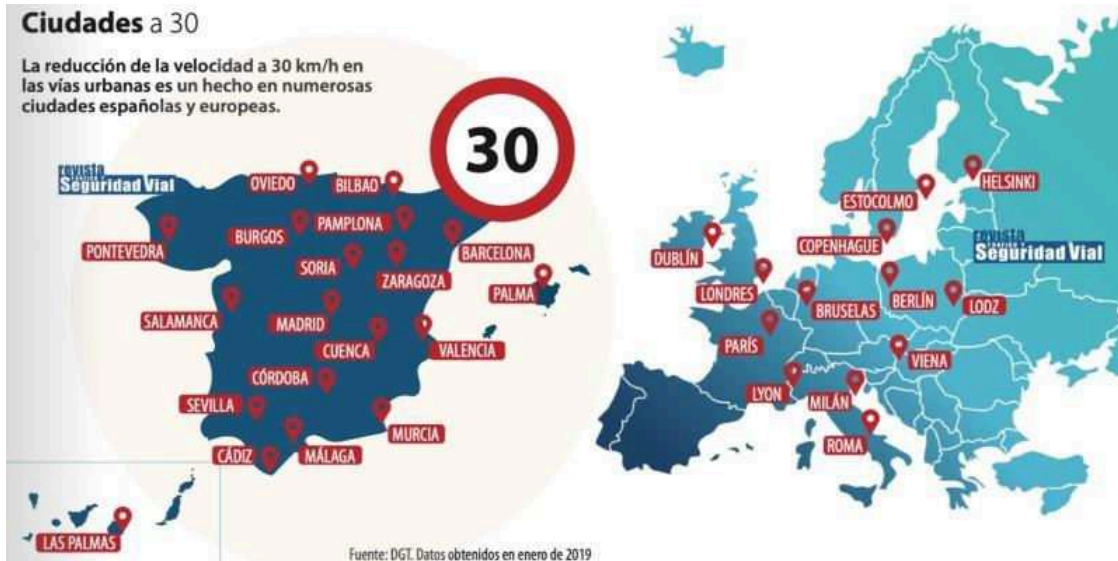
Ciudades a 30

La reducción de la velocidad a 30 km/h en las vías urbanas es un hecho en numerosas ciudades españolas y europeas.

30

revista Seguridad Vial

OVIEDO
BILBAO
PONTEVEDRA
BURGOS
PAMPLONA
BARCELONA
SORIA
ZARAGOZA
PALMA
SALAMANCA
MADRID
CUENCA
VALENCIA
CÓRDOBA
SEVILLA
MURCIA
CÁDIZ
MÁLAGA
LAS PALMAS

HELSINKI
ESTOCOLMO
COPENHAGUE
revista Seguridad Vial
DUBLÍN
LONDRES
BERLÍN
LODZ
BRUSELAS
PARÍS
VIENA
LYON
MILÁN
ROMA

Fuente: DGT. Datos obtenidos en enero de 2019